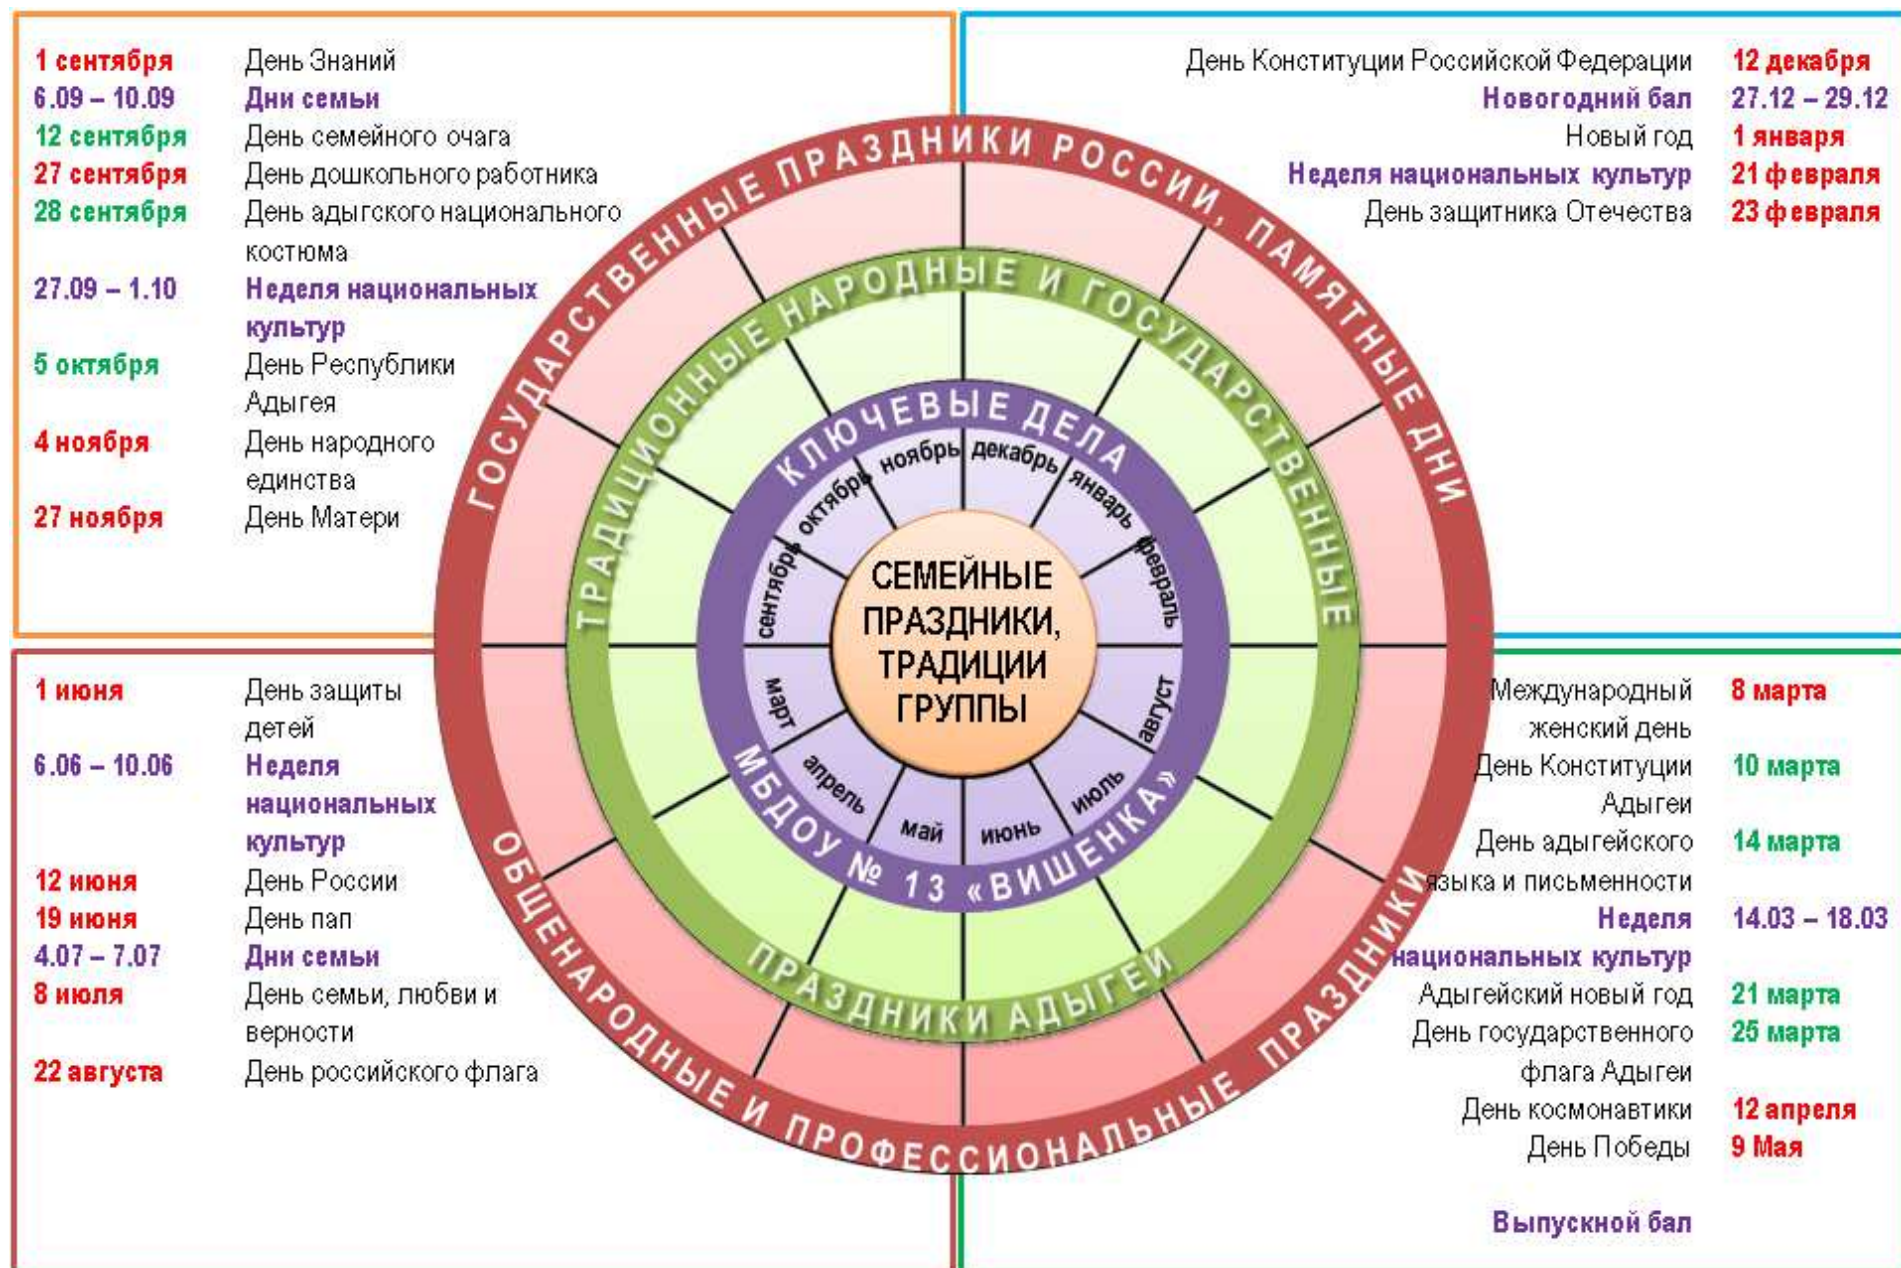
1 сентября День Знаний
6.09 – 10.09 Дни семьи
12 сентября День семейного очага
27 сентября День дошкольного работника
28 сентября День адыгского национального костюма
27.09 – 1.10 Неделя национальных культур
5 октября День Республики Адыгея
4 ноября День народного единства
27 ноября День Матери

День Конституции Российской Федерации 12 декабря
Новогодний бал 27.12 – 29.12
Новый год 1 января
Неделя национальных культур 21 февраля
День защитника Отечества 23 февраля

1 июня День защиты детей
6.06 – 10.06 Неделя национальных культур
12 июня День России
19 июня День пап
4.07 – 7.07 Дни семьи
8 июля День семьи, любви и верности
22 августа День российского флага

Международный женский день 8 марта
День Конституции Адыгеи 10 марта
День адыгейского языка и письменности 14 марта
Неделя национальных культур 14.03 – 18.03
Адыгейский новый год 21 марта
День государственного флага Адыгеи 25 марта
День космонавтики 12 апреля
День Победы 9 Мая

Выпускной бал

ГОСУДАРСТВЕННЫЕ ПРАЗДНИКИ РОССИИ, ПАМЯТНЫЕ ДНИ
ОБЩЕНАРОДНЫЕ И ПРОФЕССИОНАЛЬНЫЕ ПРАЗДНИКИ
ТРАДИЦИОННЫЕ НАРОДНЫЕ И ГОСУДАРСТВЕННЫЕ
ПРАЗДНИКИ АДЫГЕИ
КЛЮЧЕВЫЕ ДЕЛА
МБДОУ № 13 «ВИШЕНКА»
сентябрь октябрь ноябрь декабрь январь февраль август июль июнь май апрель март
СЕМЕЙНЫЕ ПРАЗДНИКИ, ТРАДИЦИИ ГРУППЫ